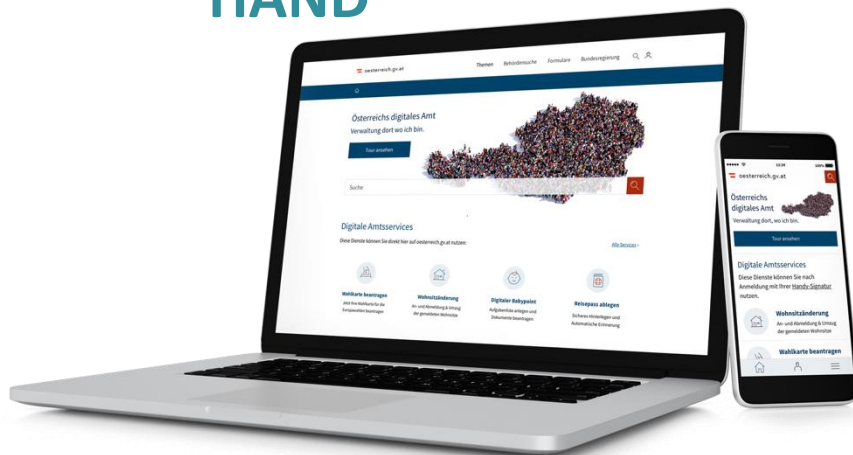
HAND

oesterreich.gv.at

Themen Behördensuche Formulare Bundesregierung

Österreichs digitales Amt
Verwaltung dort wo ich bin.

Tour ansehen

Suche

Digitale Amtsservices

Diese Dienste können Sie direkt hier auf oesterreich.gv.at nutzen:

Alle Services

Wahlkarte beantragen
Jetzt Ihre Wahlkarte für die Europawahlen beantragen

Wohnsitzänderung
An- und Abmeldung & Umzug der gemeldeten Wohnsitze

Digitaler Babypoint
Aufgabenliste anlegen und Dokumente beantragen

Reisepass ablegen
Sicheres Hinterlegen und Automatische Erinnerung

oesterreich.gv.at

Österreichs digitales Amt
Verwaltung dort, wo ich bin.

Tour ansehen

Digitale Amtsservices

Diese Dienste können Sie nach Anmeldung mit Ihrer Handy-Signatur nutzen.

Wohnsitzänderung
An- und Abmeldung & Umzug der gemeldeten Wohnsitze

Wahlkarte beantragen